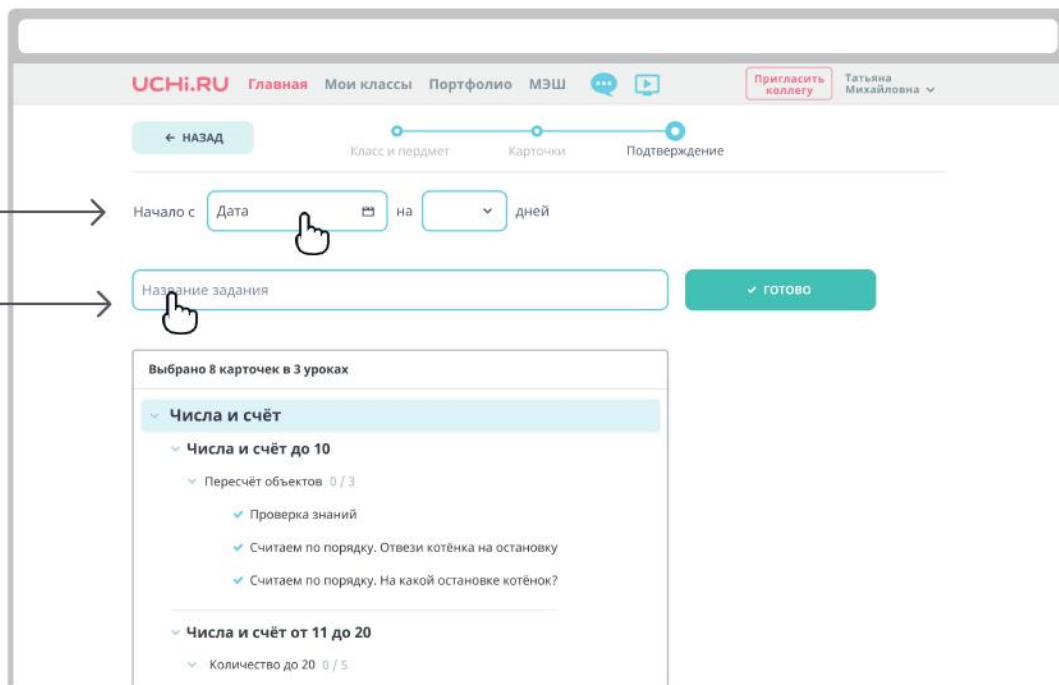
UCHi.RU Главная Мои классы Портфолио МЭШ

Пригласить коллегу

Татьяна Михайловна

← НАЗАД

Класс и пердмет

Карточки

Подтверждение

Начало с Дата на дней

Название задания

✓ ГОТОВО

Выбрано 8 карточек в 3 уроках

Числа и счёт

Числа и счёт до 10

Пересчёт объектов 0 / 3

✓ Проверка знаний

✓ Считаем по порядку. Отвези котёнка на остановку

✓ Считаем по порядку. На какой остановке котёнок?

Числа и счёт от 11 до 20

Количество до 20 0 / 5